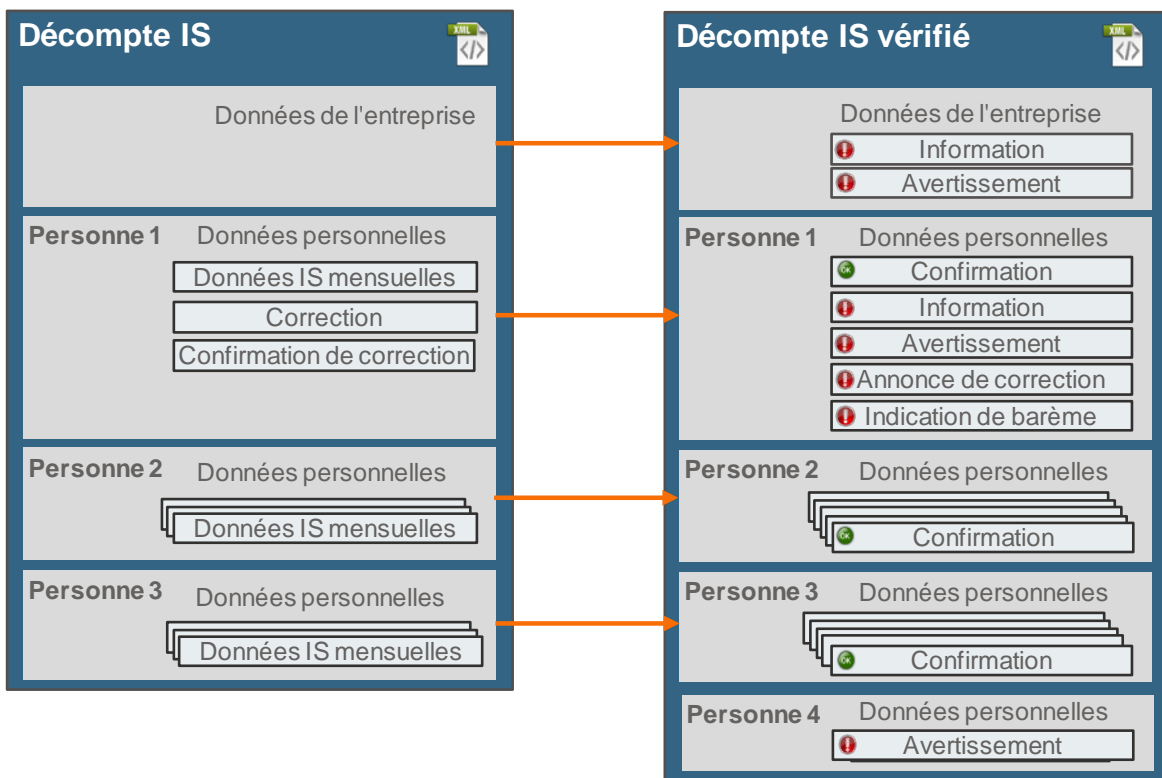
Décompte IS
XML

Données de l'entreprise

Personne 1 Données personnelles
Données IS mensuelles
Correction
Confirmation de correction

Personne 2 Données personnelles
Données IS mensuelles

Personne 3 Données personnelles
Données IS mensuelles

Décompte IS vérifié
XML

Données de l'entreprise
Information
Avertissement

Personne 1 Données personnelles
Confirmation
Information
Avertissement
Annonce de correction
Indication de barème

Personne 2 Données personnelles
Confirmation

Personne 3 Données personnelles
Confirmation

Personne 4 Données personnelles
Avertissement